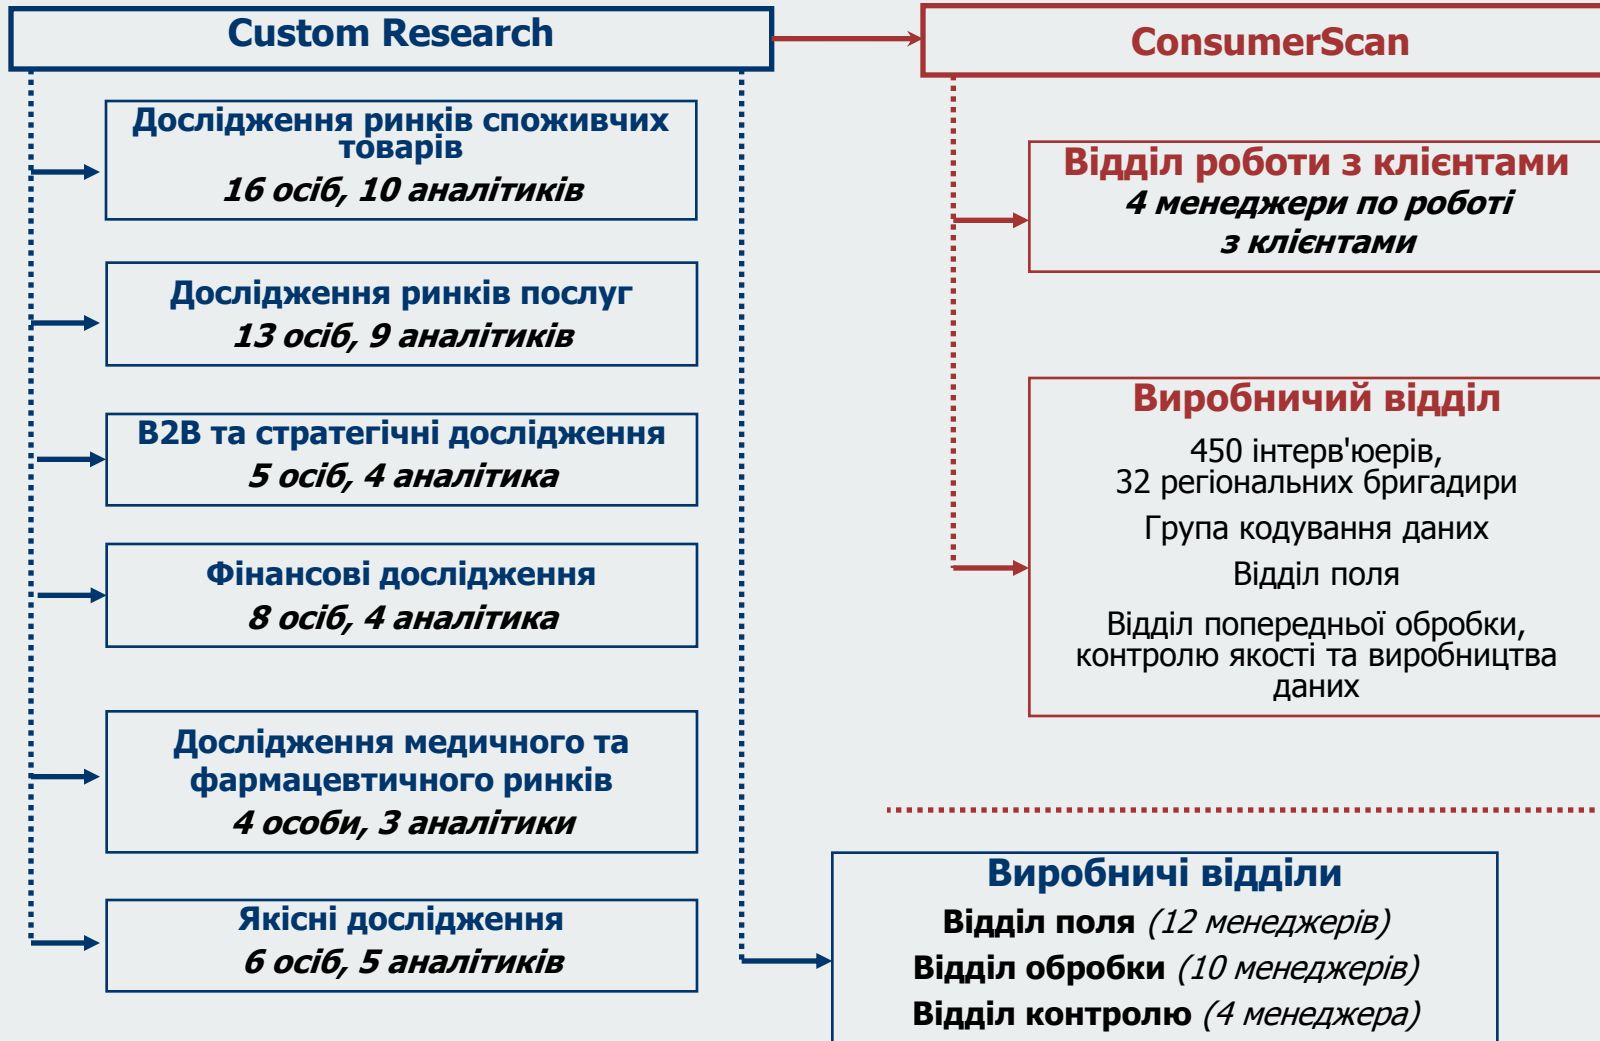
Custom Research

Дослідження ринків споживчих товарів
16 осіб, 10 аналітиків

Дослідження ринків послуг
13 осіб, 9 аналітиків

B2B та стратегічні дослідження
5 осіб, 4 аналітика

Фінансові дослідження
8 осіб, 4 аналітика

Дослідження медичного та фармацевтичного ринків
4 особи, 3 аналітики

Якісні дослідження
6 осіб, 5 аналітиків

ConsumerScan

Відділ роботи з клієнтами
4 менеджери по роботі з клієнтами

Виробничий відділ
450 інтерв'юерів, 32 регіональних бригадири
Група кодування даних
Відділ поля
Відділ попередньої обробки, контролю якості та виробництва даних

Виробничі відділи
Відділ поля (12 менеджерів)
Відділ обробки (10 менеджерів)
Відділ контролю (4 менеджера)